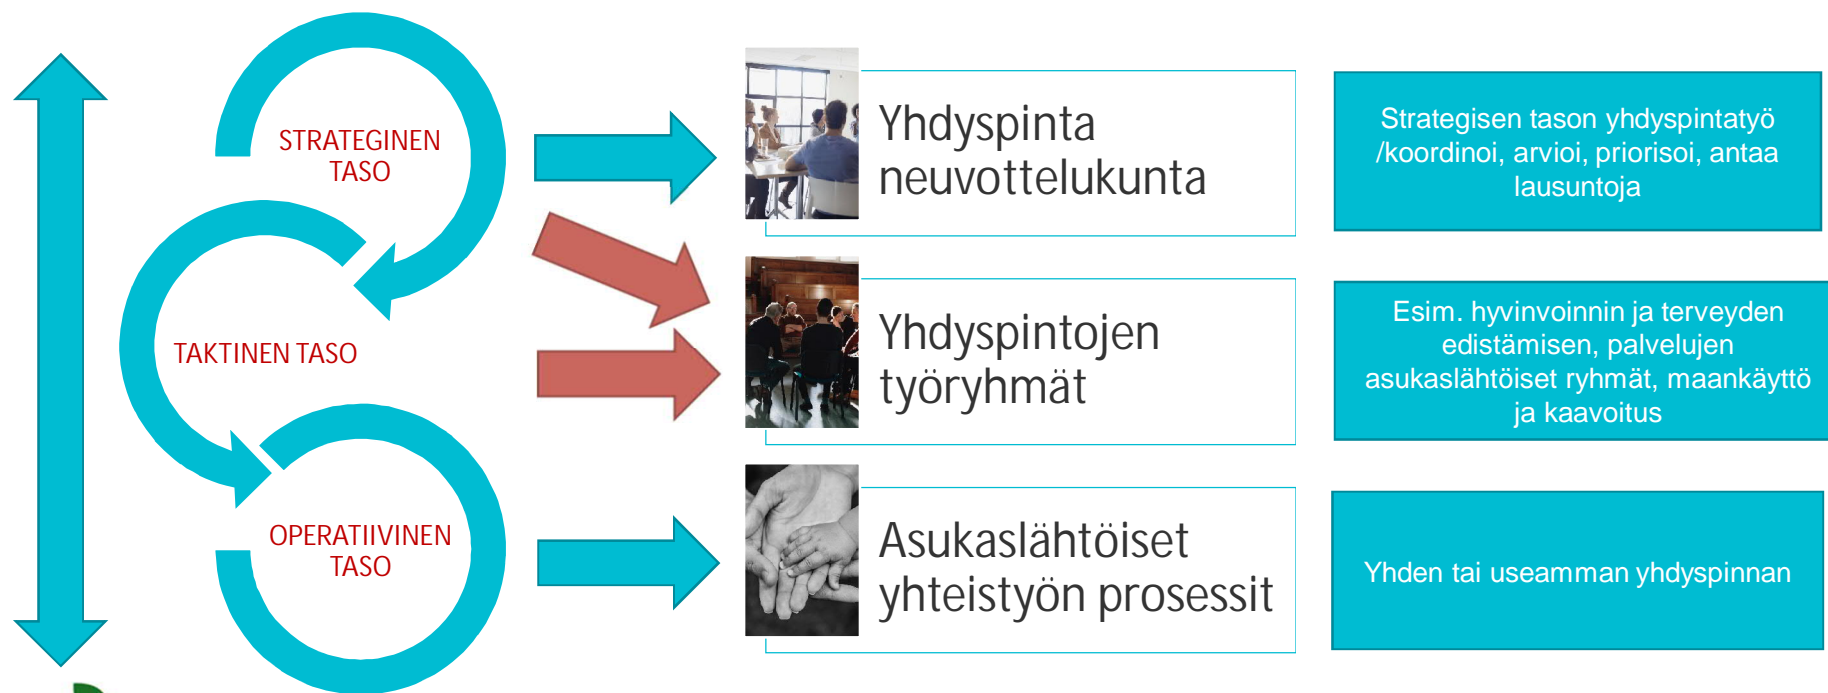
STRATEGINEN TASO

TAKTINEN TASO

OPERATIIVINEN TASO

Yhdyspinta neuvottelukunta

Strategisen tason yhdyspintatyö /koordinoi, arvioi, priorisoi, antaa lausuntoja

Yhdyspintojen työryhmät

Esim. hyvinvoinnin ja terveyden edistämisen, palvelujen asukaslähtöiset ryhmät, maankäyttö ja kaavoitus

Asukaslähtöiset yhteistyön prosessit

Yhden tai useamman yhdyspinnan